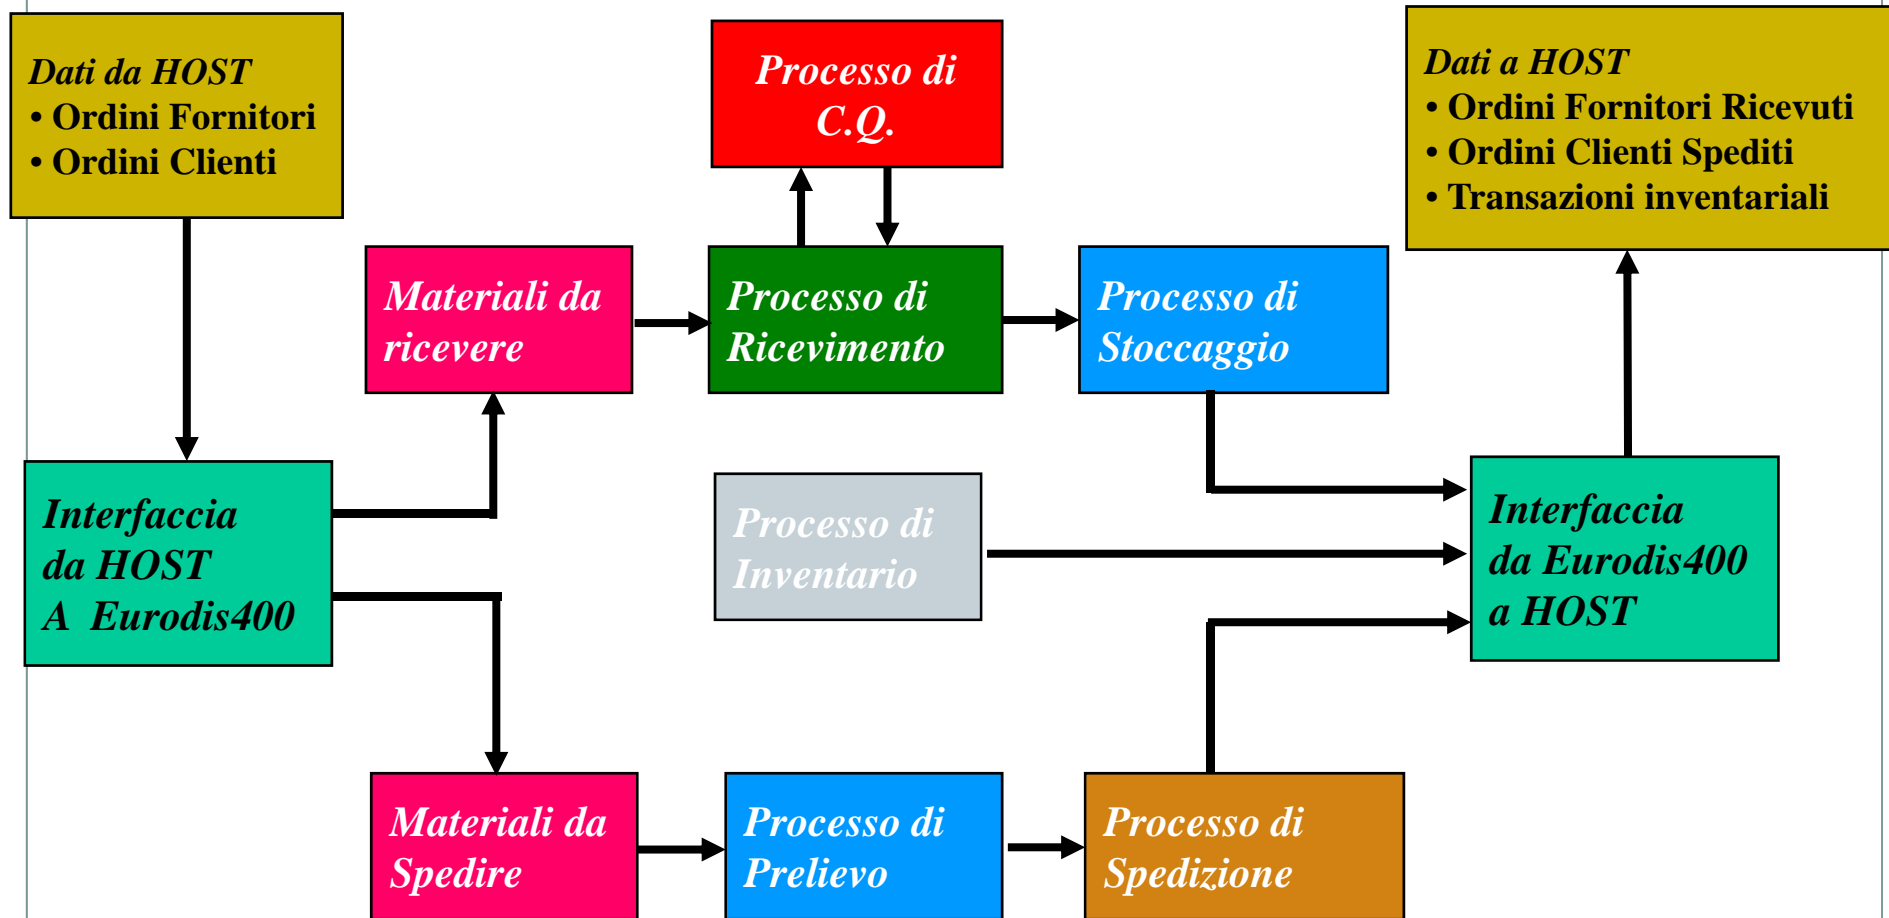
Dati da HOST
• Ordini Fornitori
• Ordini Clienti

Processo di C.Q.

Dati a HOST
• Ordini Fornitori Ricevuti
• Ordini Clienti Spediti
• Transazioni inventariali

Materiali da ricevere

Processo di Ricevimento

Processo di Stoccaggio

Interfaccia da HOST A Eurodis400

Processo di Inventario

Interfaccia da Eurodis400 a HOST

Materiali da Spedire

Processo di Prelievo

Processo di Spedizione